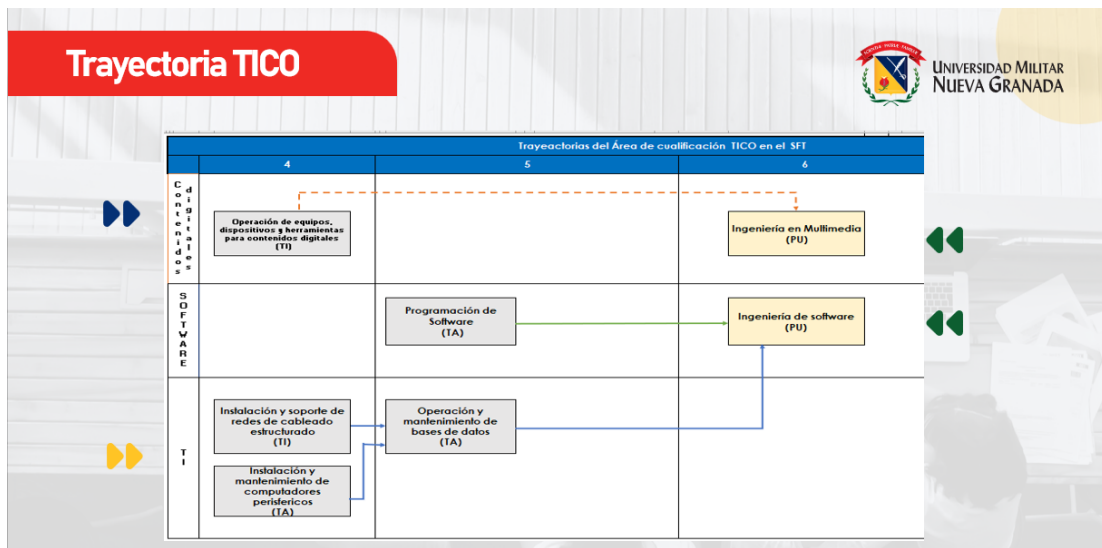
Trayectoria TICO

UNIVERSIDAD MILITAR NUEVA GRANADA

| Trayeactorias del Área de cualificación TICO en el SFT | | | |
|---|---|---|---|
| | 4 | 5 | 6 |
| Contenidos digitales | Operación de equipos, dispositivos y herramientas para contenidos digitales (TI) | | Ingeniería en Multimedia (PU) |
| SOFTWARE | | Programación de Software (TA) | Ingeniería de software (PU) |
| TI | Instalación y soporte de redes de cableado estructurado (TI)<br>Instalación y mantenimiento de computadores perifericos (TA) | Operación y mantenimiento de bases de datos (TA) | |